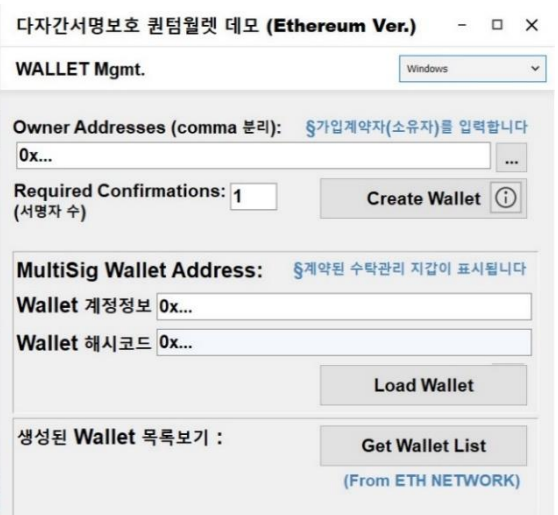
다자간서명보호 퀀텀월렛 데모 (Ethereum Ver.) – □ ×

WALLET Mgmt.

Windows

Owner Addresses (comma 분리): §가입계약자(소유자)를 입력합니다

0x...

...

Required Confirmations: (서명자 수) 1

Create Wallet ⓘ

MultiSig Wallet Address: §계약된 수탁관리 지갑이 표시됩니다

Wallet 계정정보 0x...

Wallet 해시코드 0x...

Load Wallet

생성된 Wallet 목록보기 :

Get Wallet List

(From ETH NETWORK)